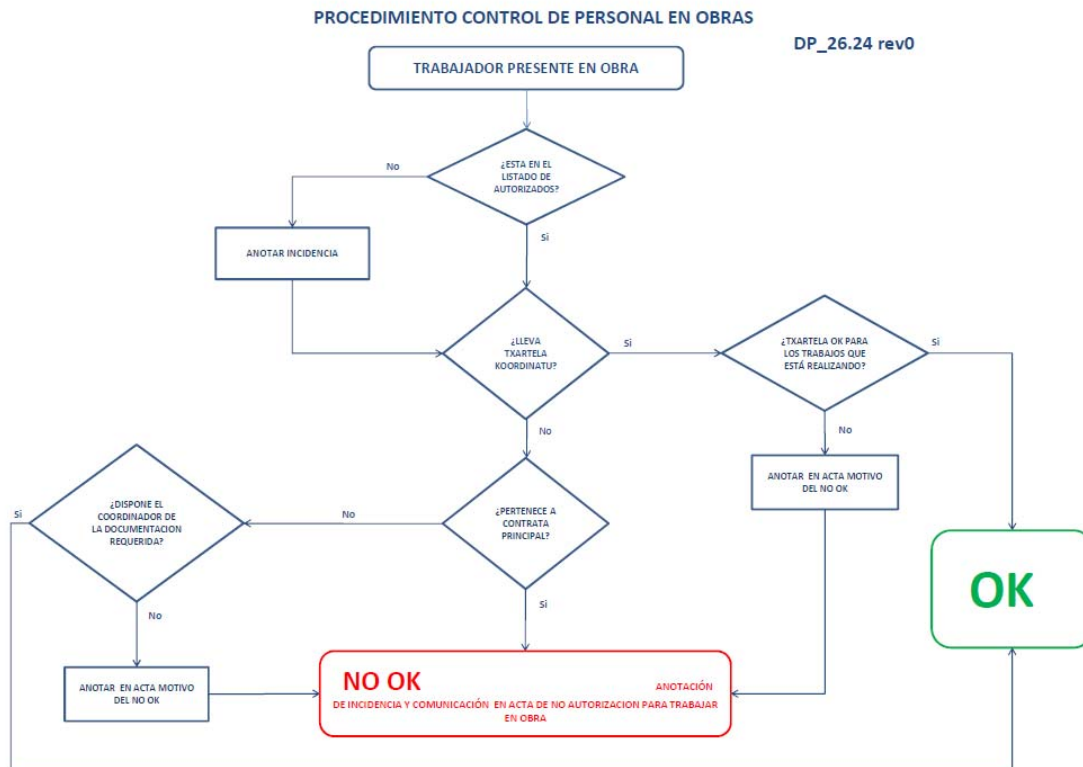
PROCEDIMIENTO CONTROL DE PERSONAL EN OBRAS

DP_26.24 rev0

TRABAJADOR PRESENTE EN OBRA

¿ESTA EN EL LISTADO DE AUTORIZADOS?

No

Si

ANOTAR INCIDENCIA

¿LLEVA TXARTELA KOORDINATU?

Si

¿TXARTELA OK PARA LOS TRABAJOS QUE ESTÁ REALIZANDO?

Si

No

No

ANOTAR EN ACTA MOTIVO DEL NO OK

Si

¿DISPONE EL COORDINADOR DE LA DOCUMENTACION REQUERIDA?

No

¿PERTENECE A CONTRATA PRINCIPAL?

OK

No

Si

ANOTAR EN ACTA MOTIVO DEL NO OK

NO OK

ANOTACIÓN DE INCIDENCIA Y COMUNICACIÓN EN ACTA DE NO AUTORIZACION PARA TRABAJAR EN OBRA